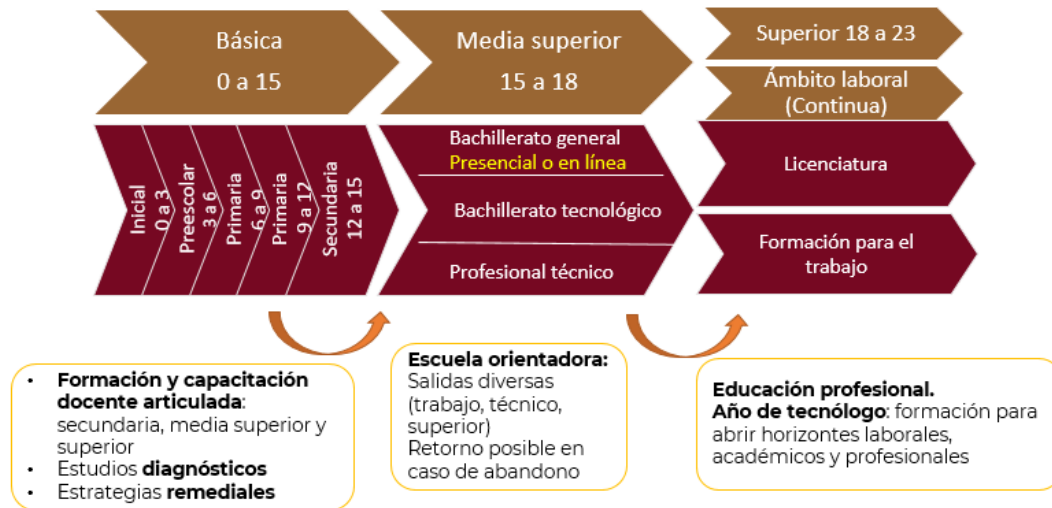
Básica
0 a 15

Media superior
15 a 18

Superior 18 a 23

Ámbito laboral
(Continua)

Inicial
0 a 3

Preescolar
3 a 6

Primaria
6 a 9

Primaria
9 a 12

Secundaria
12 a 15

Bachillerato general
Presencial o en línea

Bachillerato tecnológico

Profesional técnico

Licenciatura

Formación para el trabajo

• **Formación y capacitación docente articulada**: secundaria, media superior y superior
• Estudios **diagnósticos**
• Estrategias **remediales**

**Escuela orientadora:**
Salidas diversas (trabajo, técnico, superior)
Retorno posible en caso de abandono

**Educación profesional.**
**Año de tecnólogo**: formación para abrir horizontes laborales, académicos y profesionales